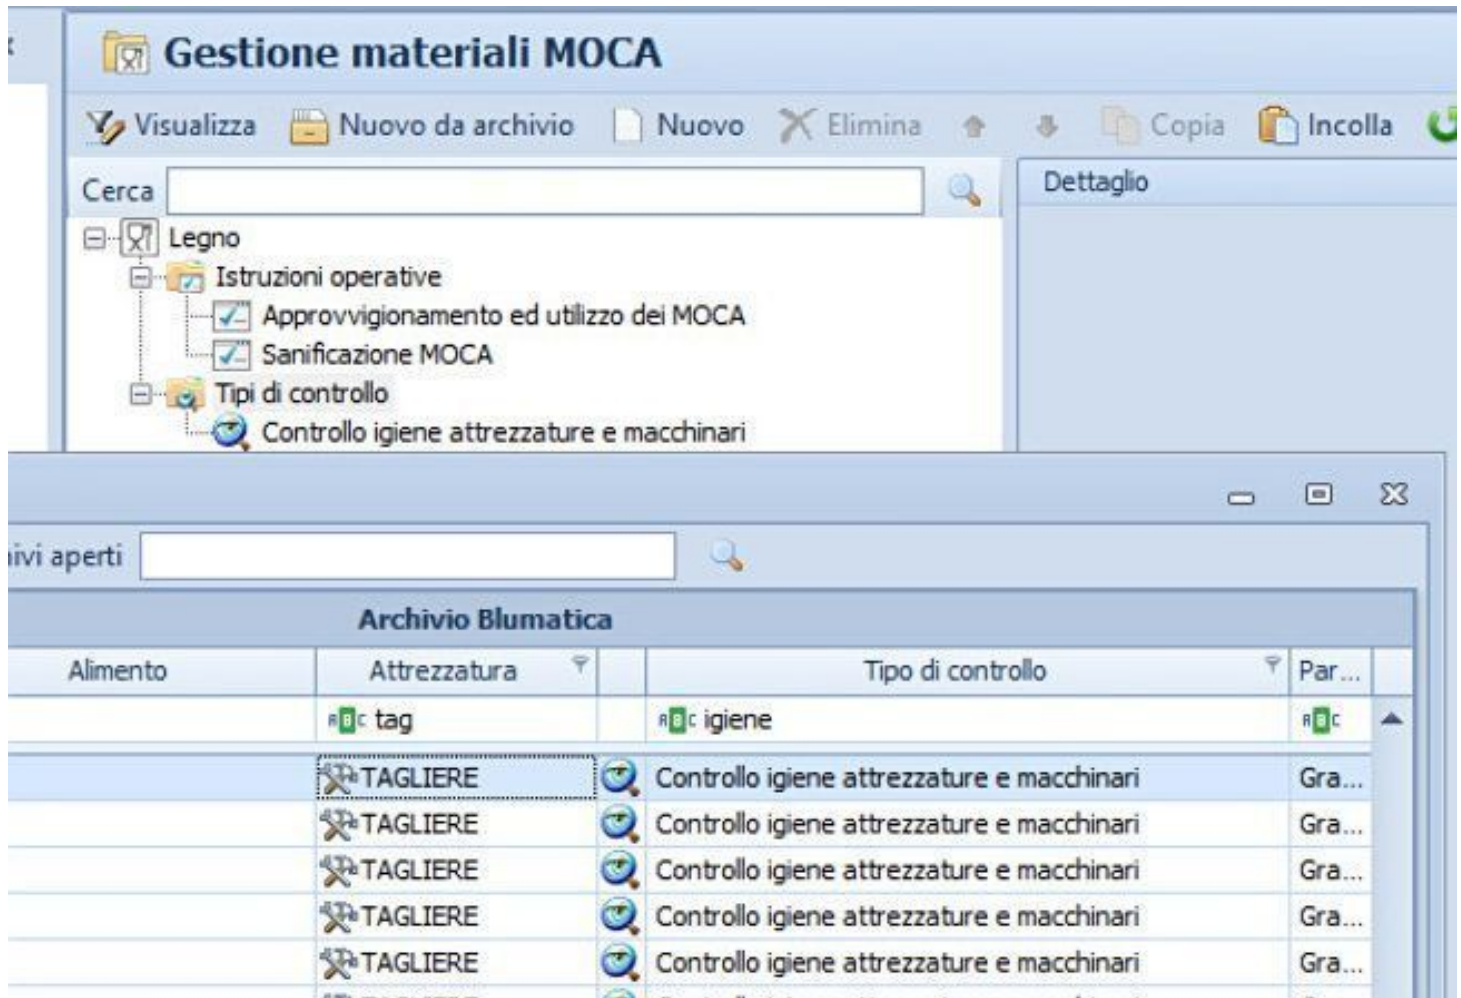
Gestione materiali MOCA

Visualizza Nuovo da archivio Nuovo Elimina Copia Incolla

Cerca

Dettaglio

Legno
Istruzioni operative
Approvvigionamento ed utilizzo dei MOCA
Sanificazione MOCA
Tipi di controllo
Controllo igiene attrezzature e macchinari

ivi aperti

Archivio Blumatica

| Alimento | Attrezzatura | | Tipo di controllo | Par... |
|---|---|---|---|---|
| | tag | | igiene | |
| | TAGLIERE | | Controllo igiene attrezzature e macchinari | Gra... |
| | TAGLIERE | | Controllo igiene attrezzature e macchinari | Gra... |
| | TAGLIERE | | Controllo igiene attrezzature e macchinari | Gra... |
| | TAGLIERE | | Controllo igiene attrezzature e macchinari | Gra... |
| | TAGLIERE | | Controllo igiene attrezzature e macchinari | Gra... |